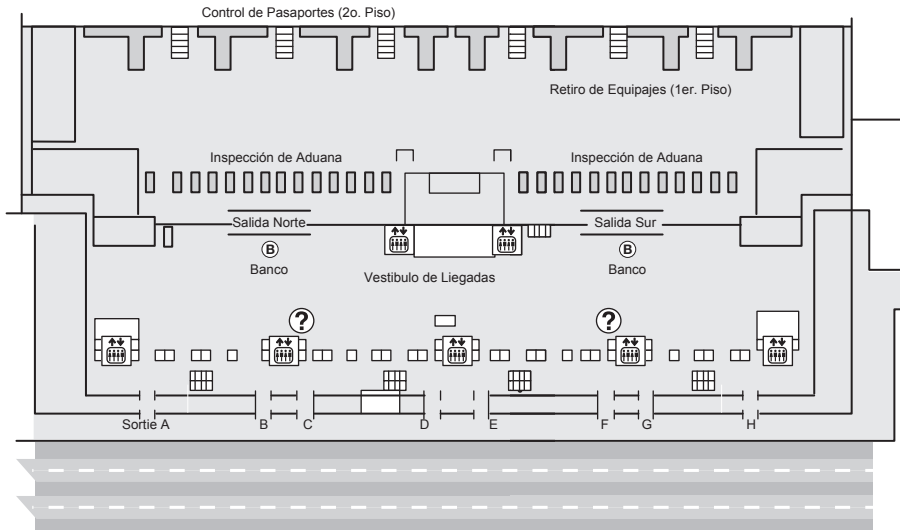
Control de Pasaportes (2o. Piso)

Retiro de Equipajes (1er. Piso)

Inspección de Aduana

Inspección de Aduana

Salida Norte

Salida Sur

B

Banco

B

Banco

Vestibulo de Liegadas

?

?

Sortie A

B

C

D

E

F

G

H